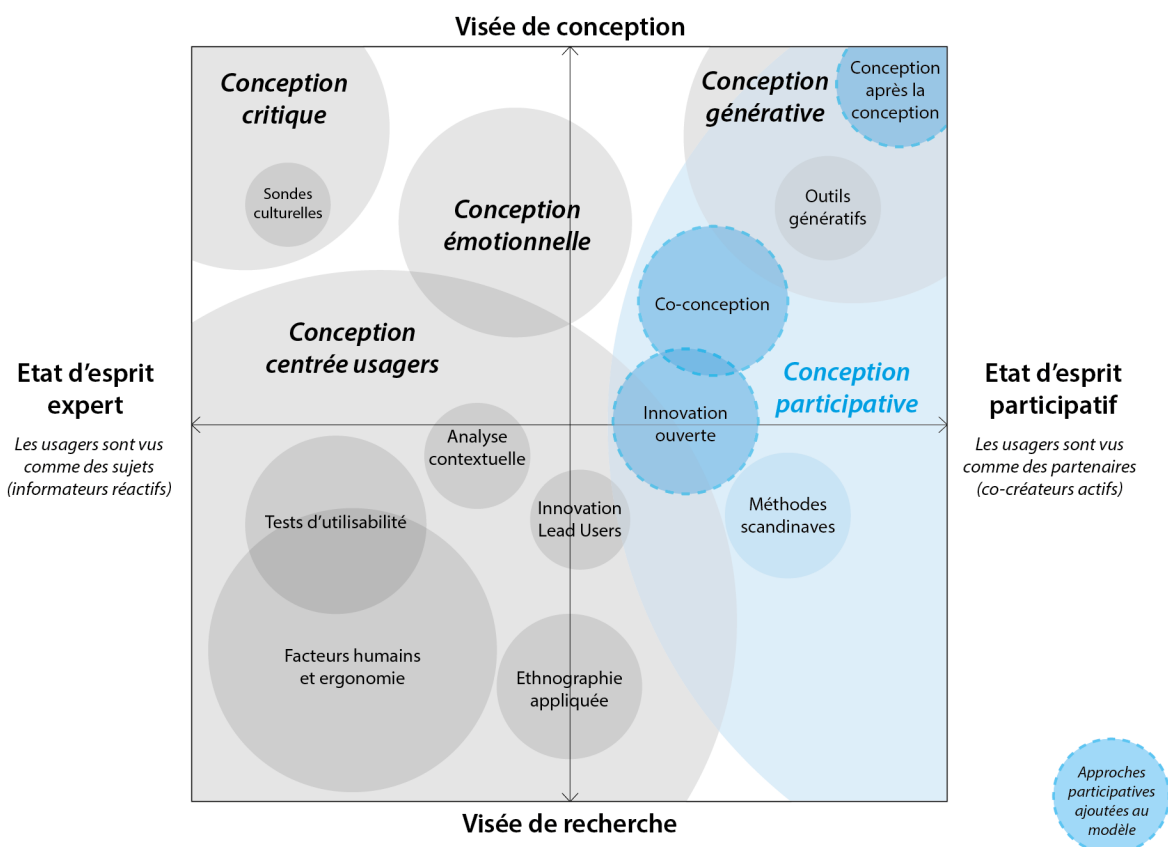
Visée de conception

Conception critique

Sondes culturelles

Conception émotionnelle

Conception générative

Conception après la conception

Outils génératifs

Co-conception

Conception centrée usagers

Etat d'esprit expert

Les usagers sont vus comme des sujets (informateurs réactifs)

Conception participative

Etat d'esprit participatif

Les usagers sont vus comme des partenaires (co-créateurs actifs)

Innovation ouverte

Analyse contextuelle

Tests d'utilisabilité

Innovation Lead Users

Méthodes scandinaves

Facteurs humains et ergonomie

Ethnographie appliquée

Visée de recherche

Approches participatives ajoutées au modèle